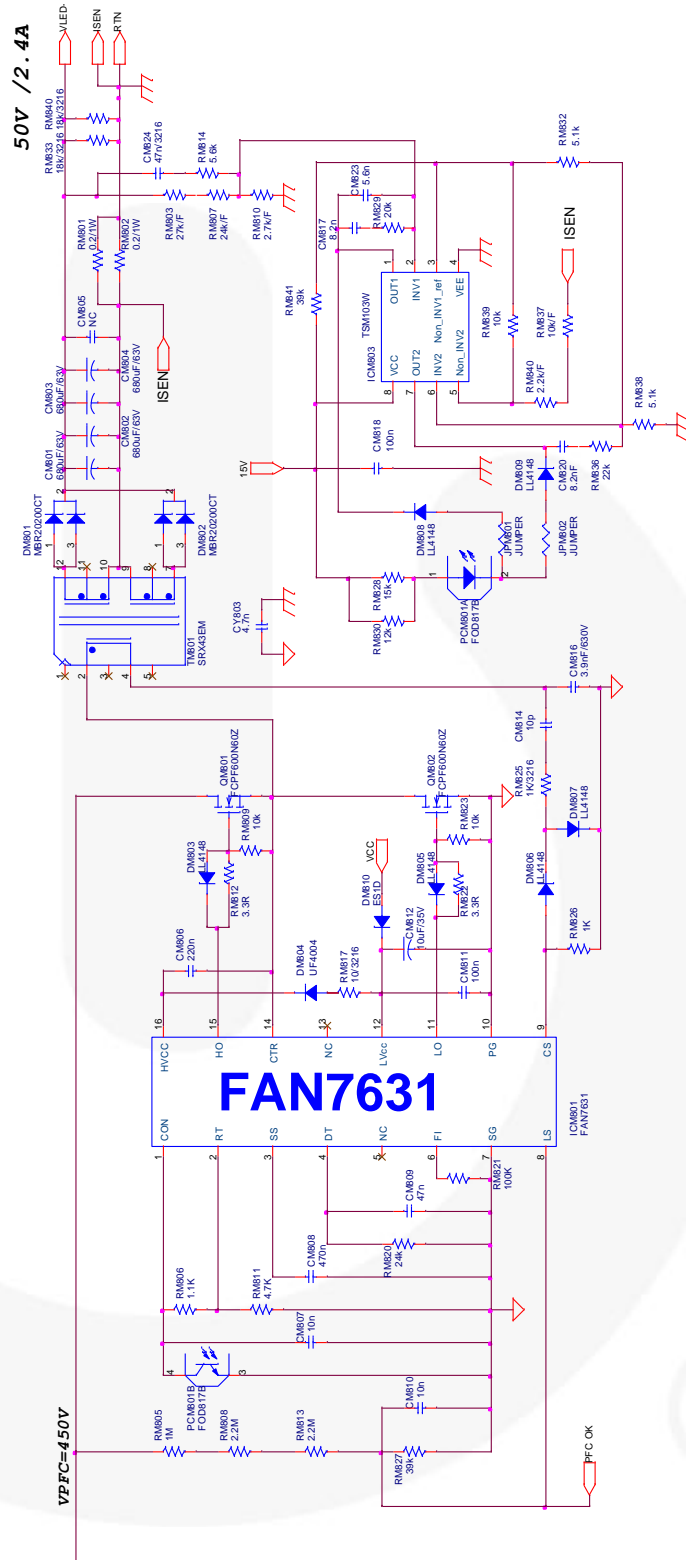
50V /2.4A
VLED+
ISEN
RTN
RM840 18k/3216
RM833 18k/3216
CM824 47n/3216
RM814 5.6k
RM832 5.1k
CM823 5.6n
RM829 20k
CM817 8.2n
RM803 27k/F
RM807 24k/F
RM810 2.7k/F
RM801 0.2/1W
RM802 0.2/1W
CM805 NC
RM841 39k
ISEN
TSM103W
ICM803
OUT1
INV1
Non_INV1_ref
VEE
VCC
OUT2
INV2
Non_INV2
1
2
3
4
8
7
6
5
RM839 10k
RM837 10k/F
RM840 2.2k/F
RM838 5.1k
ISEN
CM804 680uF/63V
CM803 680uF/63V
CM802 680uF/63V
CM801 680uF/63V
CM818 100n
15V
DM809 LL4148
CM820 8.2nF
RM836 22k
DM801 MBR20200CT
DM802 MBR20200CT
DM808 LL4148
JPM801 JUMPER
JPM802 JUMPER
RM828 15k
RM830 12k
PCM801A FOD817B
CY803 4.7n
TM801 SRX43EM
CM816 3.9nF/630V
CM814 10p
QM801 FCPF600N60Z
QM802 FCPF600N60Z
RM809 10k
RM823 10k
RM825 1K/3216
DM807 LL4148
DM803 LL4148
RM812 3.3R
DM805 LL4148
RM822 3.3R
VCC
DM810 ES1D
DM806 LL4148
CM806 220n
DM804 UF4004
RM817 10/3216
CM812 10uF/35V
CM811 100n
RM826 1K
16
15
14
13
12
11
10
9
HVCC
HO
CTR
NC
LVcc
LO
PG
CS
FAN7631
CON
RT
SS
DT
NC
FI
SG
LS
ICM801 FAN7631
1
2
3
4
5
6
7
8
CM809 47n
RM821 100K
CM808 470n
RM820 24k
RM806 1.1K
RM811 4.7K
CM807 10n
PCM801B FOD817B
4
3
CM810 10n
RM805 1M
RM808 2.2M
RM813 2.2M
RM827 39k
PFC OK
VPFC=450V